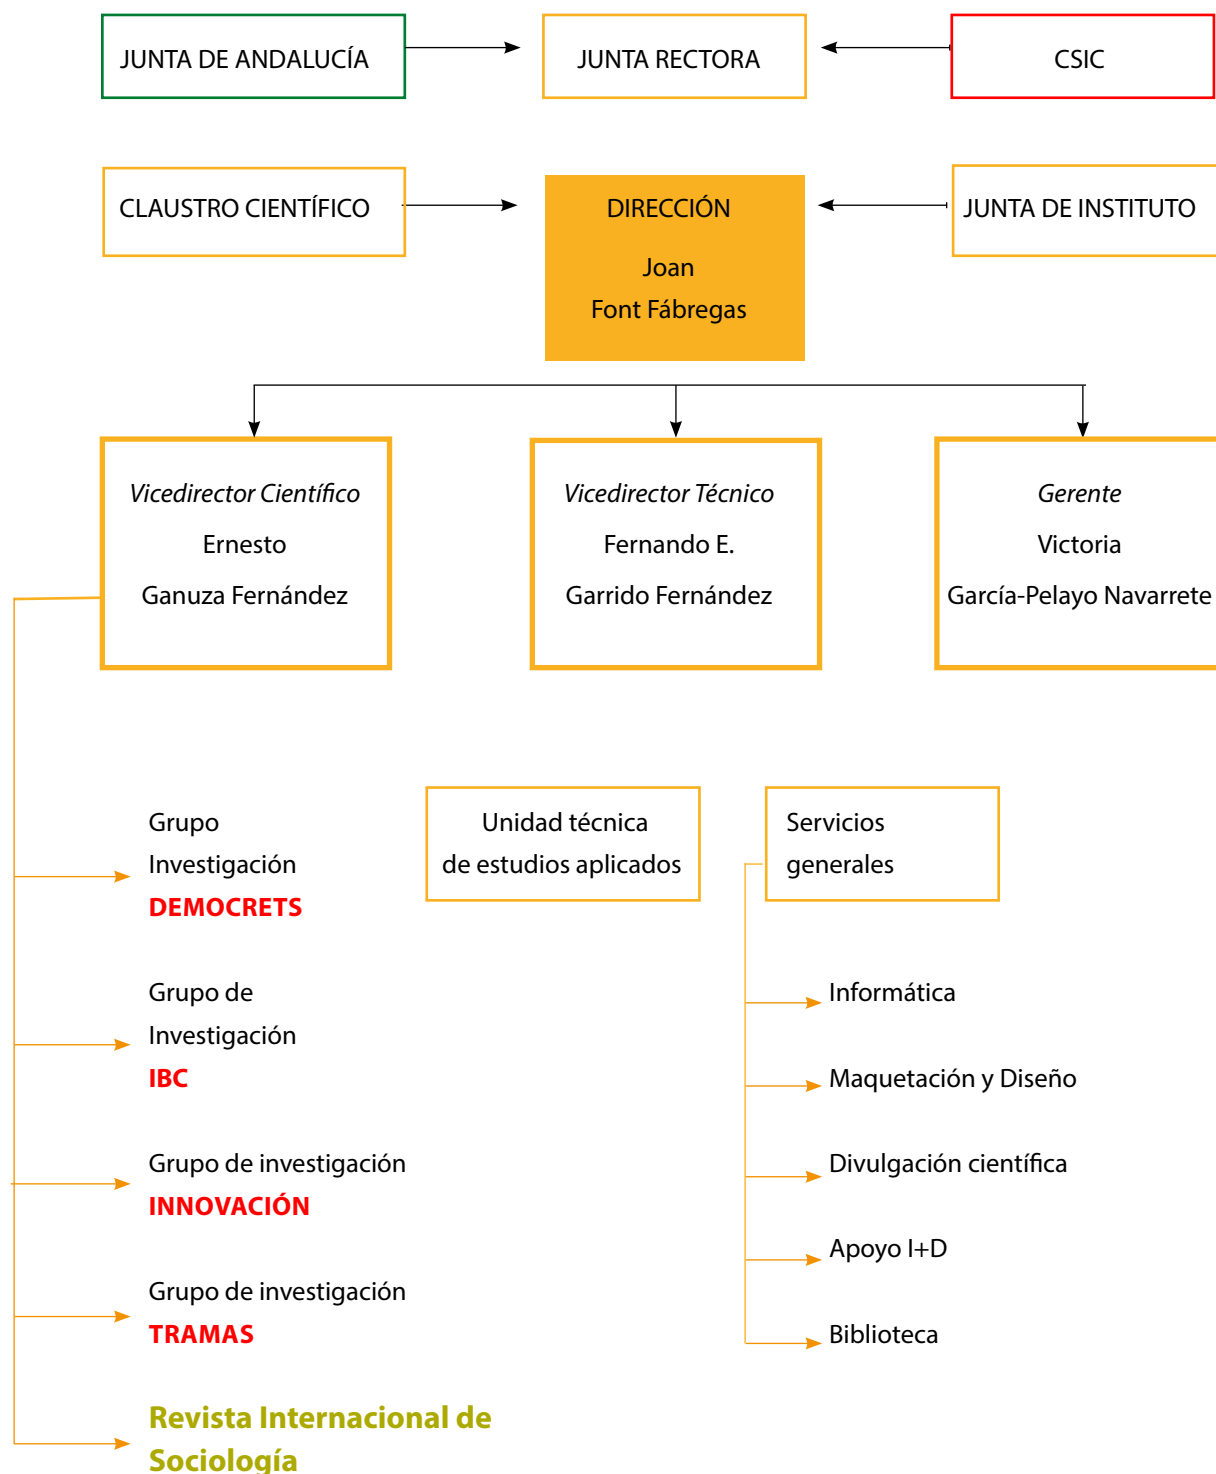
JUNTA DE ANDALUCÍA

JUNTA RECTORA

CSIC

CLAUSTRO CIENTÍFICO

DIRECCIÓN

Joan
Font Fábregas

JUNTA DE INSTITUTO

*Vicedirector Científico*
Ernesto
Ganuza Fernández

*Vicedirector Técnico*
Fernando E.
Garrido Fernández

*Gerente*
Victoria
García-Pelayo Navarrete

Grupo
Investigación
**DEMOCRETS**

Unidad técnica
de estudios aplicados

Servicios
generales

Grupo de
Investigación
**IBC**

Informática

Maquetación y Diseño

Grupo de investigación
**INNOVACIÓN**

Divulgación científica

Apoyo I+D

Grupo de investigación
**TRAMAS**

Biblioteca

**Revista Internacional de Sociología**